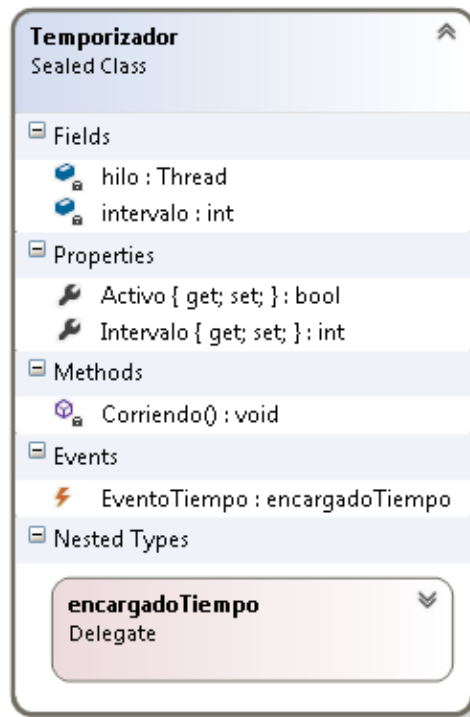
Temporizador
Sealed Class

Fields
hilo : Thread
intervalo : int

Properties
Activo { get; set; } : bool
Intervalo { get; set; } : int

Methods
Corriendo() : void

Events
EventoTiempo : encargadoTiempo

Nested Types

encargadoTiempo
Delegate